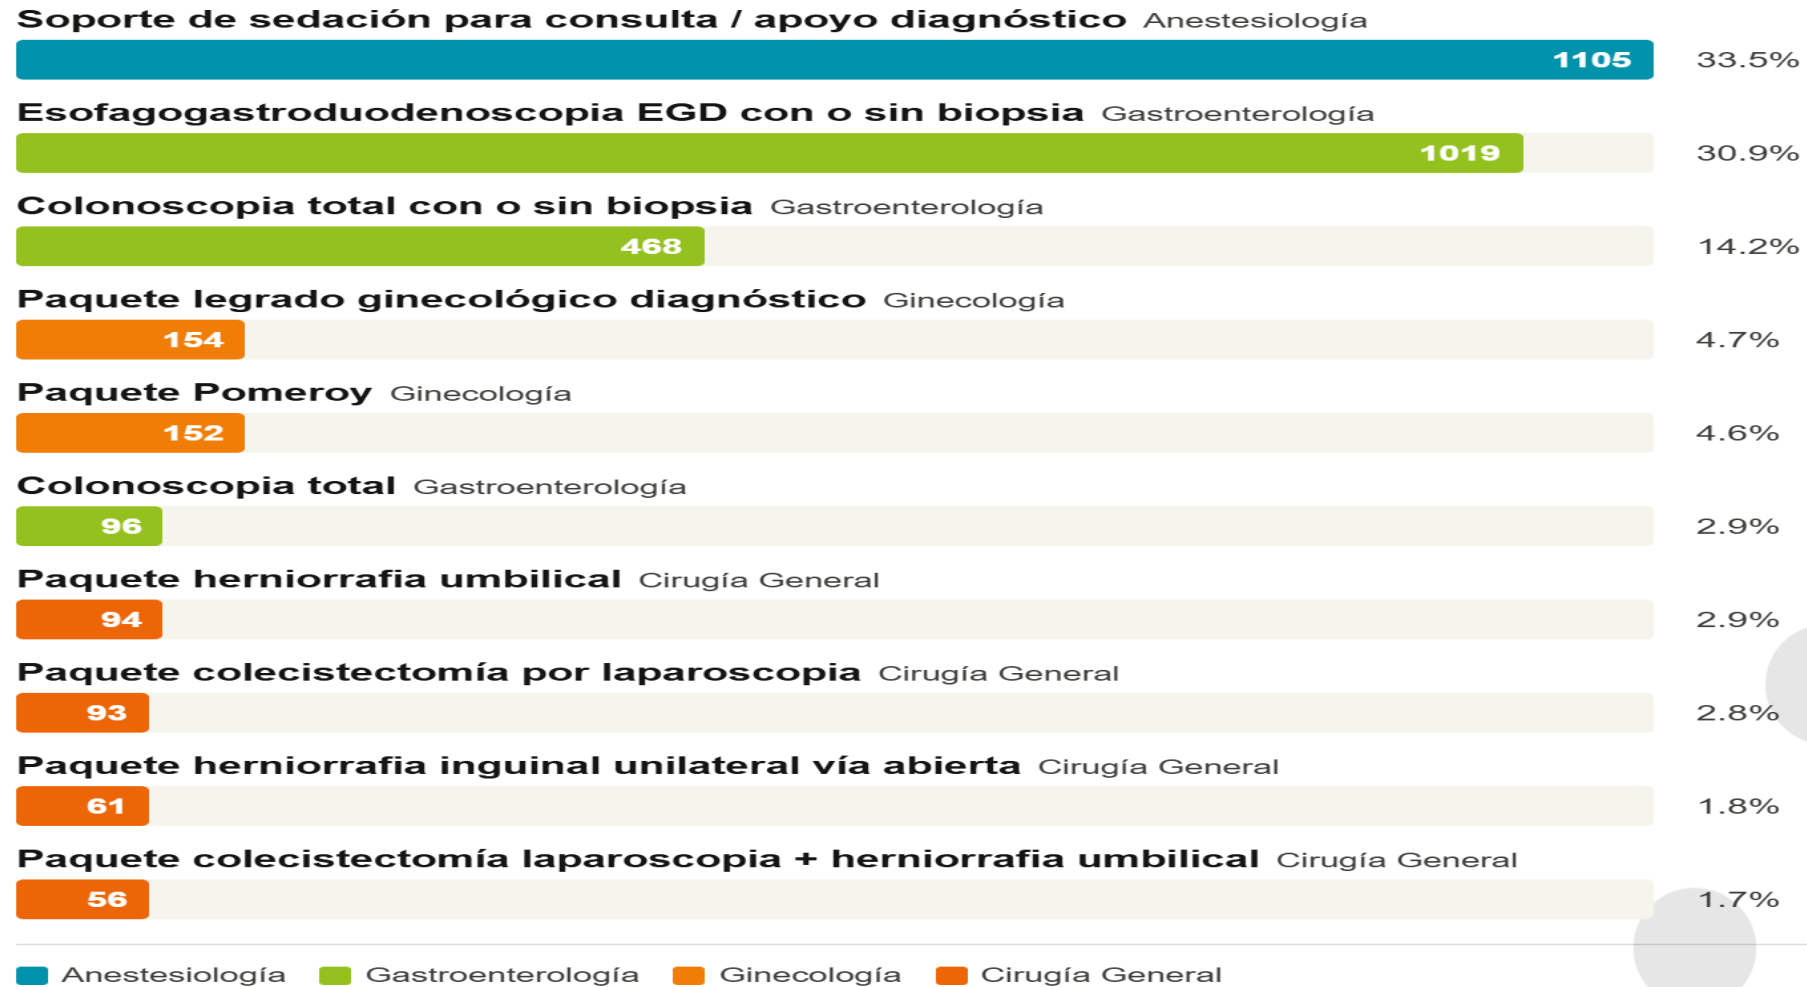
Soporte de sedación para consulta / apoyo diagnóstico Anestesiología
1105 33.5%

Esofagogastroduodenoscopia EGD con o sin biopsia Gastroenterología
1019 30.9%

Colonoscopia total con o sin biopsia Gastroenterología
468 14.2%

Paquete legrado ginecológico diagnóstico Ginecología
154 4.7%

Paquete Pomeroy Ginecología
152 4.6%

Colonoscopia total Gastroenterología
96 2.9%

Paquete herniorrafia umbilical Cirugía General
94 2.9%

Paquete colecistectomía por laparoscopia Cirugía General
93 2.8%

Paquete herniorrafia inguinal unilateral vía abierta Cirugía General
61 1.8%

Paquete colecistectomía laparoscopia + herniorrafia umbilical Cirugía General
56 1.7%

Anestesiología Gastroenterología Ginecología Cirugía General